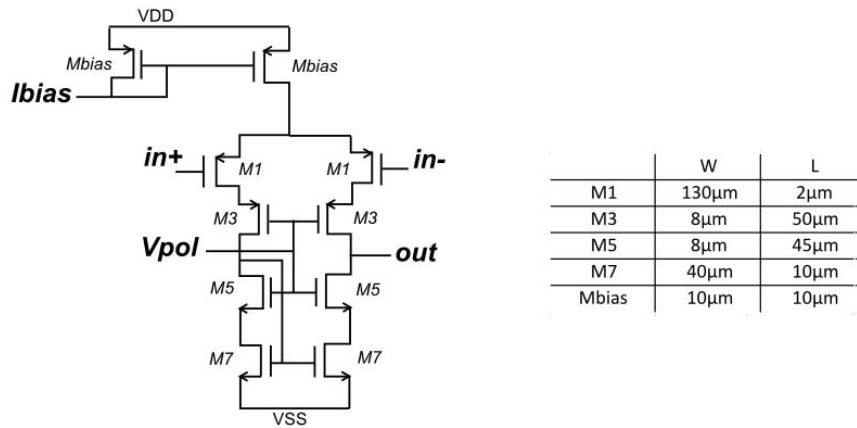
VDD

Mbias

Mbias

Ibias

in+

M1

M1

in-

M3

M3

Vpol

out

M5

M5

M7

M7

VSS

| | W | L |
|---|---|---|
| M1 | 130µm | 2µm |
| M3 | 8µm | 50µm |
| M5 | 8µm | 45µm |
| M7 | 40µm | 10µm |
| Mbias | 10µm | 10µm |